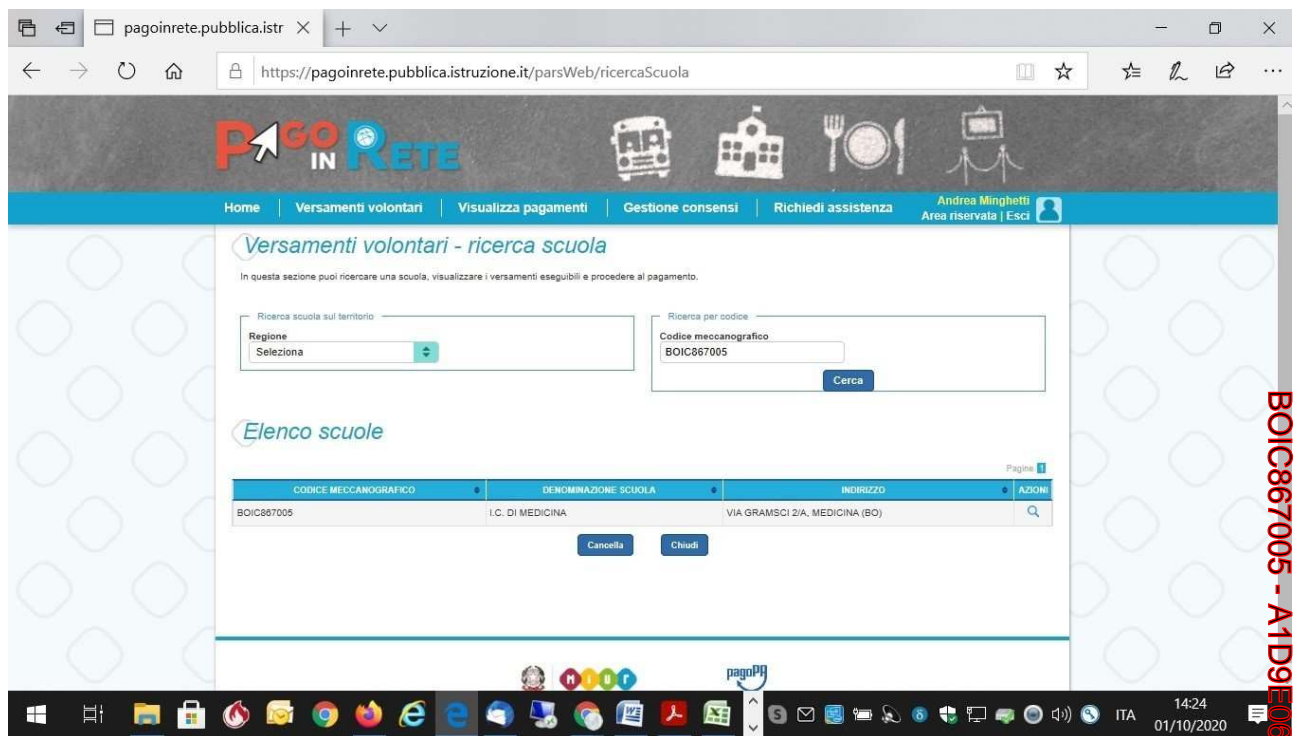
pagoinrete.pubblica.istr ×

https://pagoinrete.pubblica.istruzione.it/parsWeb/ricercaScuola

PAGO IN RETE

Home | Versamenti volontari | Visualizza pagamenti | Gestione consensi | Richiedi assistenza

Andrea Minghetti
Area riservata | Esci

Versamenti volontari - ricerca scuola

In questa sezione puoi ricercare una scuola, visualizzare i versamenti eseguibili e procedere al pagamento.

Ricerca scuola sul territorio
Regione
Seleziona

Ricerca per codice
Codice meccanografico
BOIC867005
Cerca

Elenco scuole

Pagine 1

| CODICE MECCANOGRAFICO | DENOMINAZIONE SCUOLA | INDIRIZZO | AZIONI |
|---|---|---|---|
| BOIC867005 | I.C. DI MEDICINA | VIA GRAMSCI 2/A, MEDICINA (BO) | |

Cancella Chiudi

pagoPA

ITA 14:24 01/10/2020

BOIC867005 - A1D9E06